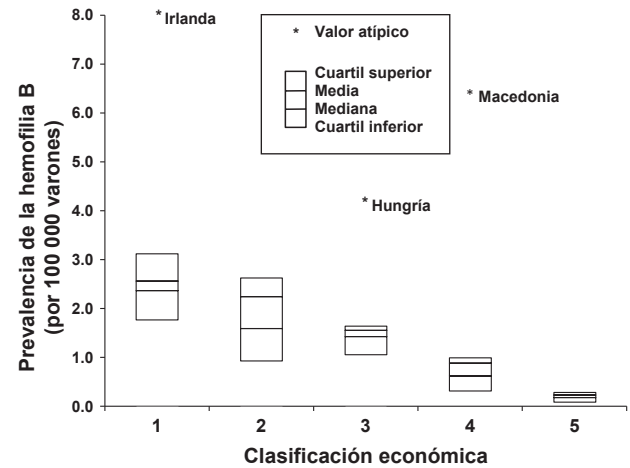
Prevalencia de la hemofilia B (por 100 000 varones)

8.0
7.0
6.0
5.0
4.0
3.0
2.0
1.0
0.0

* Irlanda

* Valor atípico

Cuartil superior
Media
Mediana
Cuartil inferior

* Macedonia

* Hungría

1
2
3
4
5

Clasificación económica